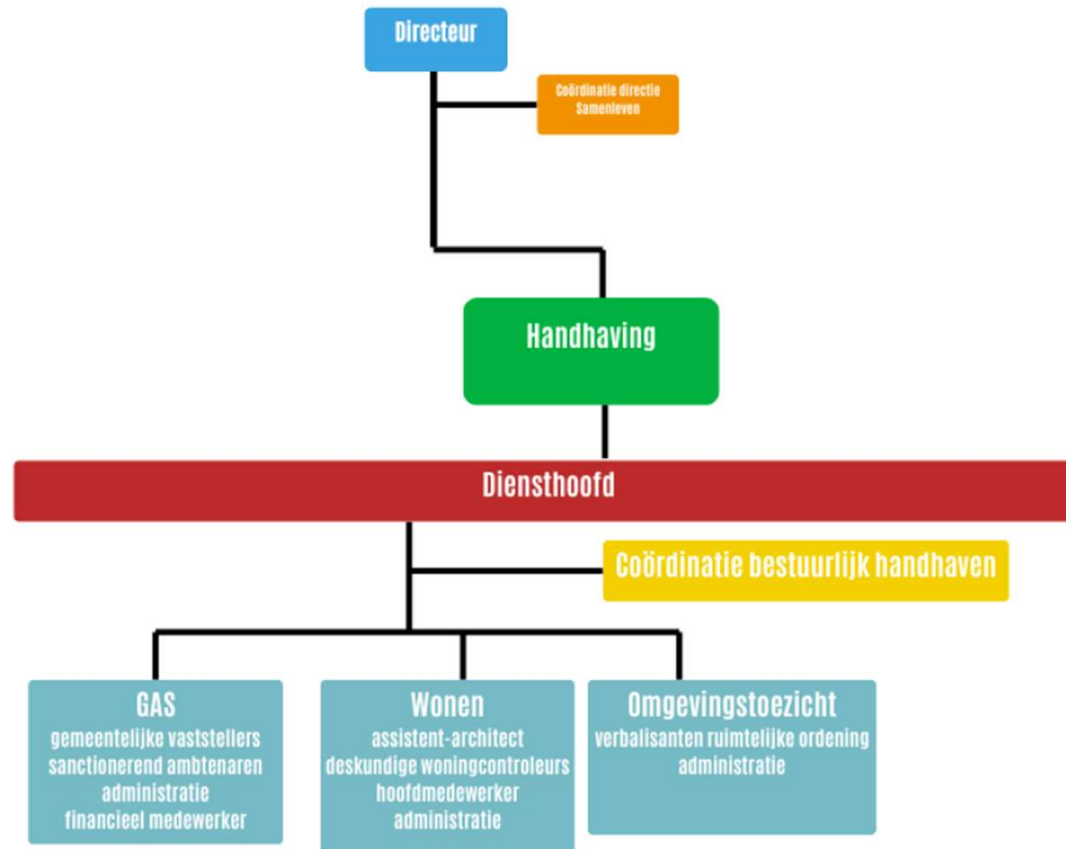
Directeur

Coördinatie directie Samenleven

Handhaving

Diensthoofd

Coördinatie bestuurlijk handhaven

GAS
gemeentelijke vaststellers
sanctionerend ambtenaren
administratie
financieel medewerker

Wonen
assistent-architect
deskundige woningcontroleurs
hoofdmedewerker
administratie

Omgevingstoezicht
verbalisanten ruimtelijke ordening
administratie